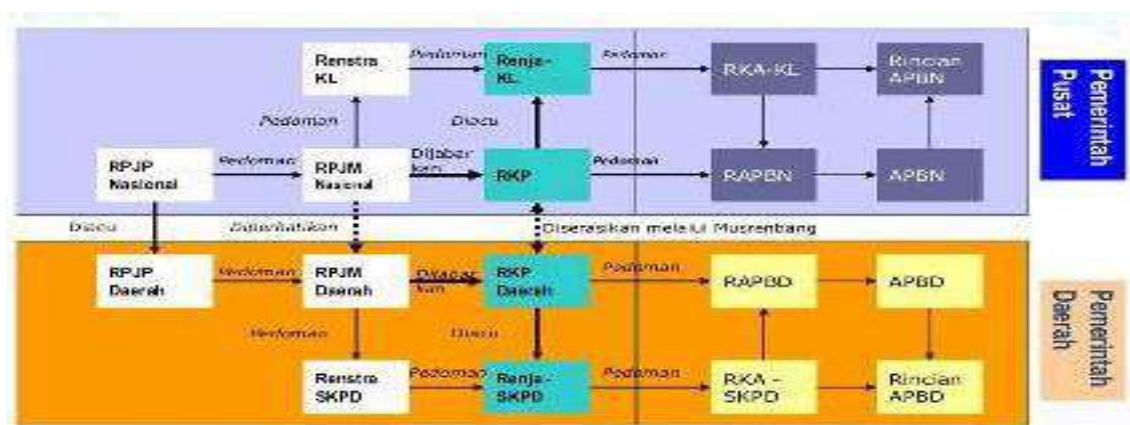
Pemerintah Pusat

Renstra KL
Pedoman
Renja-KL
Pedoman
RKA-KL
Rincian APBN
Pedoman
Diacu
RPJP Nasional
Pedoman
RPJM Nasional
Dijabarkan
RKP
Pedoman
RAPBN
APBN

Diacu
Diperhatikan
Diserasikan melalui Musrenbang

Pemerintah Daerah

RPJP Daerah
Pedoman
RPJM Daerah
Dijabarkan
RKP Daerah
Pedoman
RAPBD
APBD
Pedoman
Diacu
Renstra SKPD
Pedoman
Renja-SKPD
Pedoman
RKA - SKPD
Rincian APBD